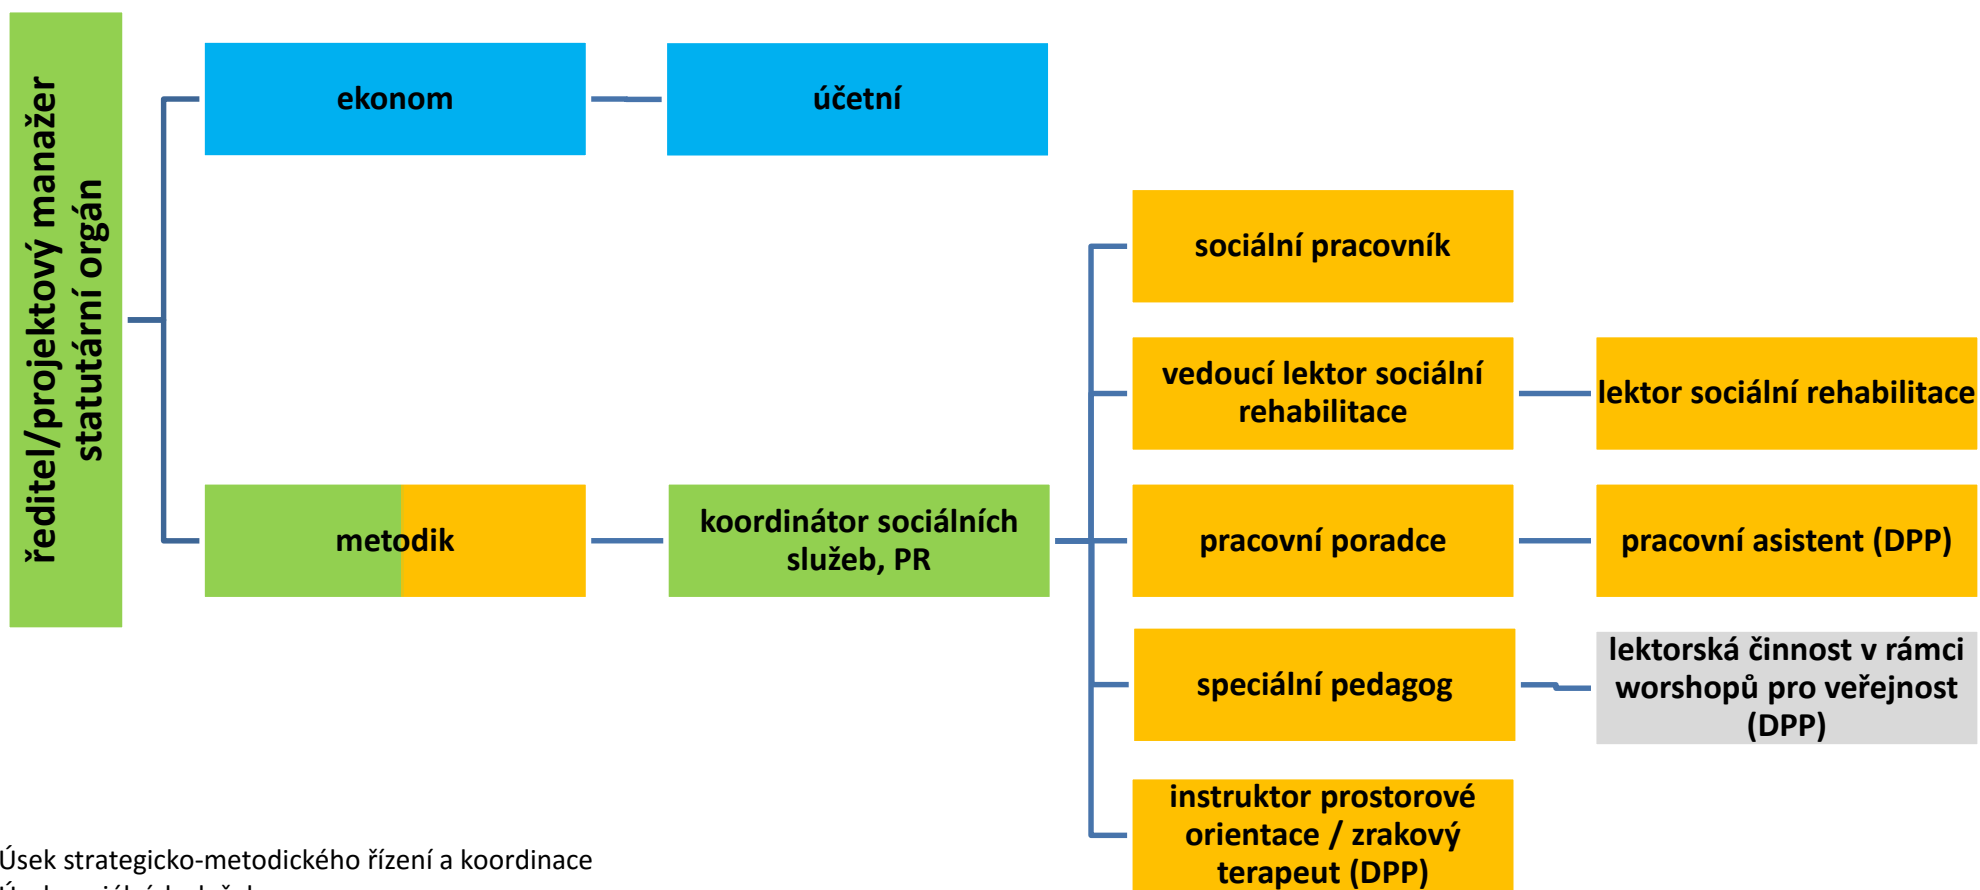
ředitel/projektový manažer
statutární orgán

ekonom

účetní

sociální pracovník

vedoucí lektor sociální rehabilitace

lektor sociální rehabilitace

metodik

koordinátor sociálních služeb, PR

pracovní poradce

pracovní asistent (DPP)

speciální pedagog

lektorská činnost v rámci worshopů pro veřejnost (DPP)

instruktor prostorové orientace / zrakový terapeut (DPP)

Úsek strategicko-metodického řízení a koordinace

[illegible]